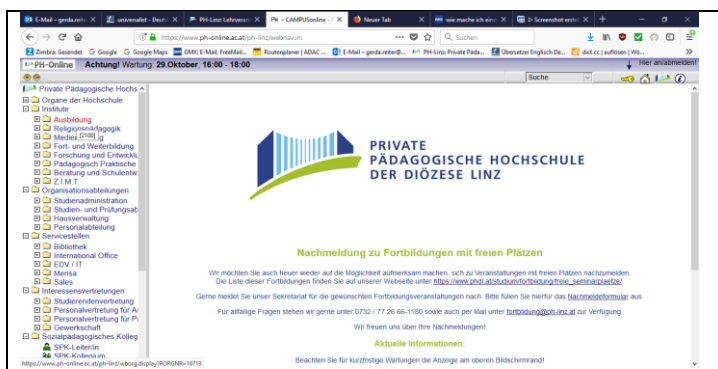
E-Mail – gerda.reite ✕ | universalist - Deutsc ✕ | PH-Linz Lehrveran ✕ | PH - CAMPUSonline - ✕ | Neuer Tab ✕ | wie mache ich eine ✕ | Screenshot erstel ✕ | +

https://www.ph-online.ac.at/ph-linz/webnav.ini | Suchen

Zimbra Gesendet | Google | Google Maps | GMX: E-Mail, FreeMail... | Routenplaner | ADAC ... | E-Mail – gerda.reiter@... | PH-Linz: Private Päda... | Übersetzer Englisch De... | dict.cc | auflösen | Wö...

PH-Online **Achtung!** Wartung: 29.Oktober, 16:00 - 18:00 | Hier abmelden!

Suche

Private Pädagogische Hochs
Organe der Hochschule
Institute
Ausbildung
Religionspädagogik
Medie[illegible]g
Fort- und Weiterbildung
Forschung und Entwickl
Pädagogisch Praktische
Beratung und Schulentw
Z.I.M.T.
Organisationsabteilungen
Studienadministration
Studien- und Prüfungsab
Hausverwaltung
Personalabteilung
Servicestellen
Bibliothek
International Office
EDV / IT
Mensa
Sales
Interessensvertretungen
Studierendenvertretung
Personalvertretung für A
Personalvertretung für P
Gewerkschaft
Sozialpädagogisches Kolleg
SPK-Leiter/in
SPK-Kollegium

https://www.ph-online.ac.at/ph-linz/wborg.display?PORGNR=16719

PRIVATE
PÄDAGOGISCHE HOCHSCHULE
DER DIÖZESE LINZ

Nachmeldung zu Fortbildungen mit freien Plätzen

Wir möchten Sie auch heuer wieder auf die Möglichkeit aufmerksam machen, sich zu Veranstaltungen mit freien Plätzen nachzumelden. Die Liste dieser Fortbildungen finden Sie auf unserer Webseite unter https://www.phdl.at/studium/fortbildung/freie_seminarplaetze/

Gerne meldet Sie unser Sekretariat für die gewünschten Fortbildungsveranstaltungen nach. Bitte füllen Sie hierfür das Nachmeldeformular aus.

Für allfällige Fragen stehen wir gerne unter 0732 / 77 26 66-1180 sowie auch per Mail unter fortbildung@ph-linz.at zur Verfügung.

Wir freuen uns über Ihre Nachmeldungen!

Aktuelle Informationen:

Beachten Sie für kurzfristige Wartungen die Anzeige am oberen Bildschirmrand!